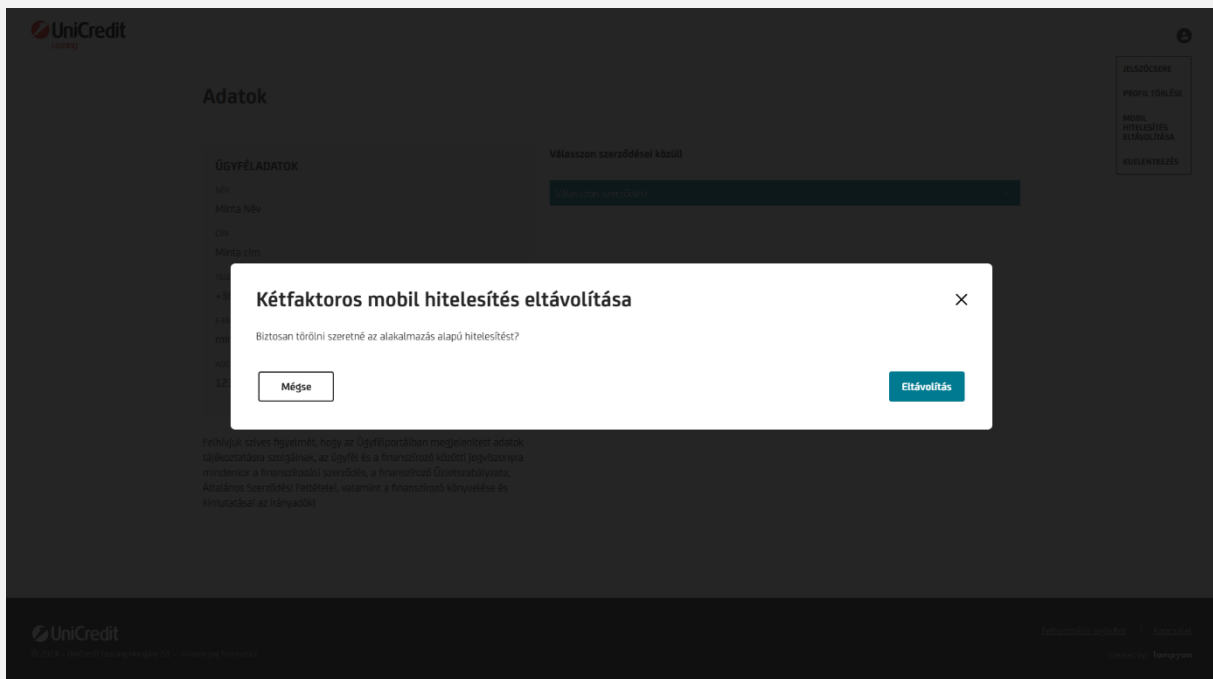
UniCredit
Leasing

JELSZÓCSERE
PROFIL TÖRLÉSE
MOBIL HITELESÍTÉS ELTÁVOLÍTÁSA
KIJELENTKEZÉS

Adatok

ÜGYFÉLADATOK
Név
Minta Név
Cím
Minta cím

Válasszon szerződései közül
Válasszon szerződést

Felhívjuk szíves figyelmét, hogy az Ügyfélportálban megjelenített adatok tájékoztatásra szolgálnak, az ügyfél és a finanszírozó közötti jogviszonyra mindenkor a finanszírozási szerződés, a finanszírozó Üzletszabályzata, Általános Szerződési Feltételei, valamint a finanszírozó könyvelése és kimutatásai az irányadók!

Kétfaktoros mobil hitelesítés eltávolítása

Biztosan törölni szeretné az alakalmazás alapú hitelesítést?

Mégse

Eltávolítás

UniCredit
© 2024 UniCredit Leasing Hungary Zrt. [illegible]

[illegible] | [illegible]
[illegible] by: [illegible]